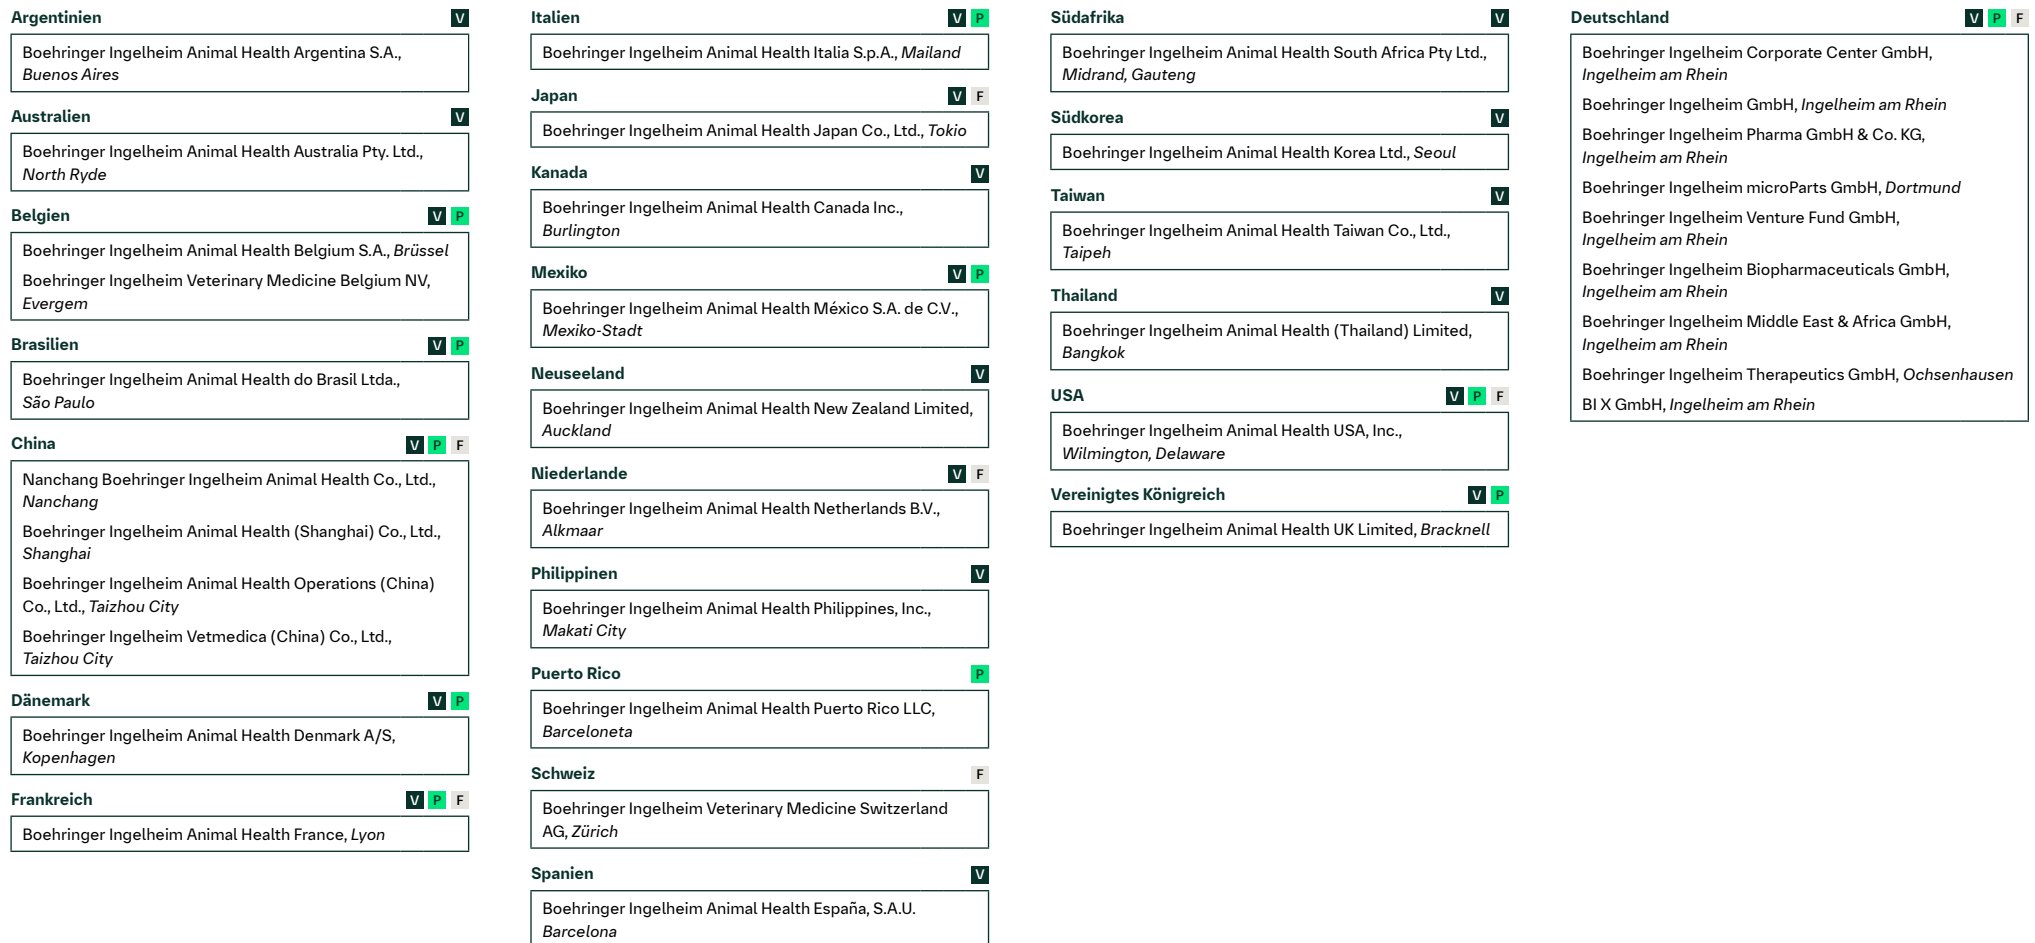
Argentinien V

Boehringer Ingelheim Animal Health Argentina S.A., *Buenos Aires*

Australien V

Boehringer Ingelheim Animal Health Australia Pty. Ltd., *North Ryde*

Belgien V P

Boehringer Ingelheim Animal Health Belgium S.A., *Brüssel*

Boehringer Ingelheim Veterinary Medicine Belgium NV, *Evergem*

Brasilien V P

Boehringer Ingelheim Animal Health do Brasil Ltda., *São Paulo*

China V P F

Nanchang Boehringer Ingelheim Animal Health Co., Ltd., *Nanchang*

Boehringer Ingelheim Animal Health (Shanghai) Co., Ltd., *Shanghai*

Boehringer Ingelheim Animal Health Operations (China) Co., Ltd., *Taizhou City*

Boehringer Ingelheim Vetmedica (China) Co., Ltd., *Taizhou City*

Dänemark V P

Boehringer Ingelheim Animal Health Denmark A/S, *Kopenhagen*

Frankreich V P F

Boehringer Ingelheim Animal Health France, *Lyon*

Italien V P

Boehringer Ingelheim Animal Health Italia S.p.A., *Mailand*

Japan V F

Boehringer Ingelheim Animal Health Japan Co., Ltd., *Tokio*

Kanada V

Boehringer Ingelheim Animal Health Canada Inc., *Burlington*

Mexiko V P

Boehringer Ingelheim Animal Health México S.A. de C.V., *Mexiko-Stadt*

Neuseeland V

Boehringer Ingelheim Animal Health New Zealand Limited, *Auckland*

Niederlande V F

Boehringer Ingelheim Animal Health Netherlands B.V., *Alkmaar*

Philippinen V

Boehringer Ingelheim Animal Health Philippines, Inc., *Makati City*

Puerto Rico P

Boehringer Ingelheim Animal Health Puerto Rico LLC, *Barceloneta*

Schweiz F

Boehringer Ingelheim Veterinary Medicine Switzerland AG, *Zürich*

Spanien V

Boehringer Ingelheim Animal Health España, S.A.U. *Barcelona*

Südafrika V

Boehringer Ingelheim Animal Health South Africa Pty Ltd., *Midrand, Gauteng*

Südkorea V

Boehringer Ingelheim Animal Health Korea Ltd., *Seoul*

Taiwan V

Boehringer Ingelheim Animal Health Taiwan Co., Ltd., *Taipeh*

Thailand V

Boehringer Ingelheim Animal Health (Thailand) Limited, *Bangkok*

USA V P F

Boehringer Ingelheim Animal Health USA, Inc., *Wilmington, Delaware*

Vereinigtes Königreich V P

Boehringer Ingelheim Animal Health UK Limited, *Bracknell*

Deutschland V P F

Boehringer Ingelheim Corporate Center GmbH, *Ingelheim am Rhein*

Boehringer Ingelheim GmbH, *Ingelheim am Rhein*

Boehringer Ingelheim Pharma GmbH & Co. KG, *Ingelheim am Rhein*

Boehringer Ingelheim microParts GmbH, *Dortmund*

Boehringer Ingelheim Venture Fund GmbH, *Ingelheim am Rhein*

Boehringer Ingelheim Biopharmaceuticals GmbH, *Ingelheim am Rhein*

Boehringer Ingelheim Middle East & Africa GmbH, *Ingelheim am Rhein*

Boehringer Ingelheim Therapeutics GmbH, *Ochsenhausen*

BI X GmbH, *Ingelheim am Rhein*